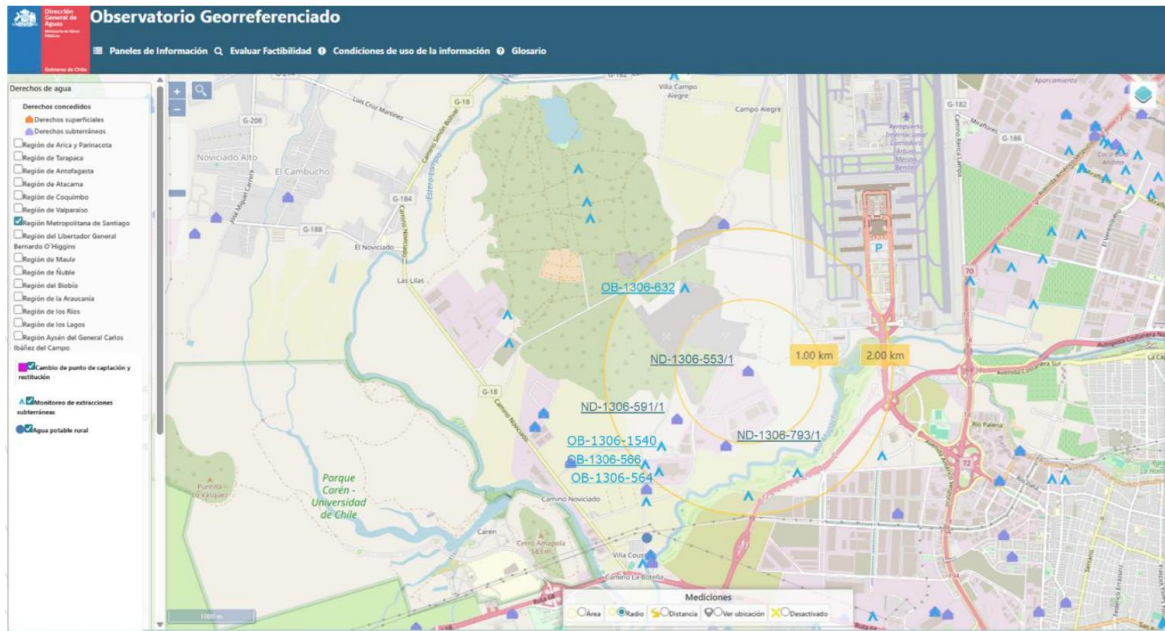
Dirección General de Aguas
Ministerio de Obras Públicas
Gobierno de Chile

Observatorio Georreferenciado

Paneles de Información   Evaluar Factibilidad   Condiciones de uso de la información   Glosario

Derechos de agua
Derechos concedidos
Derechos superficiales
Derechos subterráneos
Región de Arica y Parinacota
Región de Tarapaca
Región de Antofagasta
Región de Atacama
Región de Coquimbo
Región de Valparaíso
Región Metropolitana de Santiago
Región del Libertador General Bernardo O'Higgins
Región del Maule
Región de Ñuble
Región del Biobío
Región de la Araucanía
Región de los Ríos
Región de los Lagos
Región Aysén del General Carlos Ibáñez del Campo
Cambio de punto de captación y restitución
Monitoreo de extracciones subterráneas
Agua potable rural

Villa Campo Alegre
Campo Alegre
Luis Cruz Martínez
G-208
G-18
Noviciado Alto
El Cambucho
G-184
G-188
El Noviciado
Camino Noviciado
Las Lilas
Aeropuerto Internacional Comodoro Arturo Merino Benítez
G-182
G-186
70
Aporcamiento
OB-1306-632
ND-1306-553/1
1.00 km
2.00 km
ND-1306-591/1
OB-1306-1540
OB-1306-566
OB-1306-564
ND-1306-793/1
Río Paleno
72
Parque Carén - Universidad de Chile
Camino Noviciado
Carén
Villa Cousiño
Camino La Estrella
Puntilla Lo Vásquez
Autopista Costanera Norte
1000 m

Mediciones
Área   Radio   Distancia   Ver ubicación   Desactivado